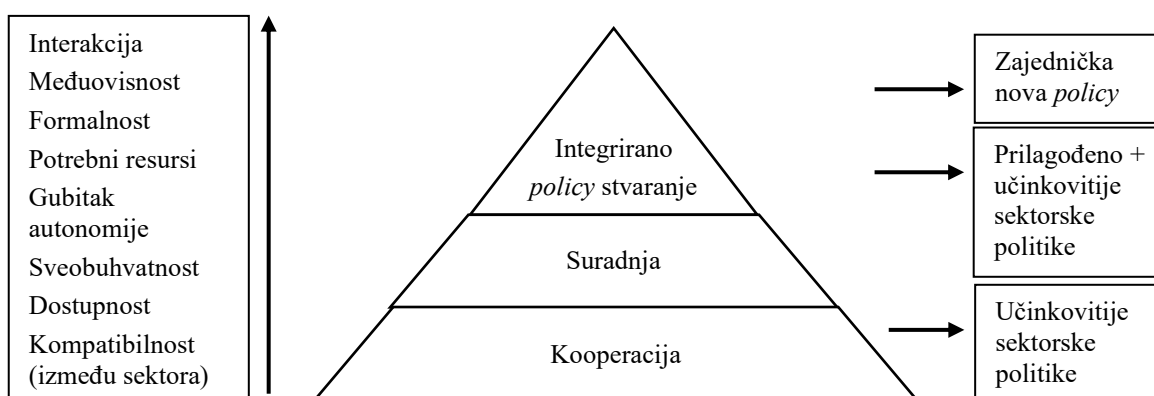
Interakcija
Međuovisnost
Formalnost
Potrebni resursi
Gubitak autonomije
Sveobuhvatnost
Dostupnost
Kompatibilnost (između sektora)

Integrirano *policy* stvaranje

Suradnja

Kooperacija

Zajednička nova *policy*

Prilagođeno + učinkovitije sektorske politike

Učinkovitije sektorske politike